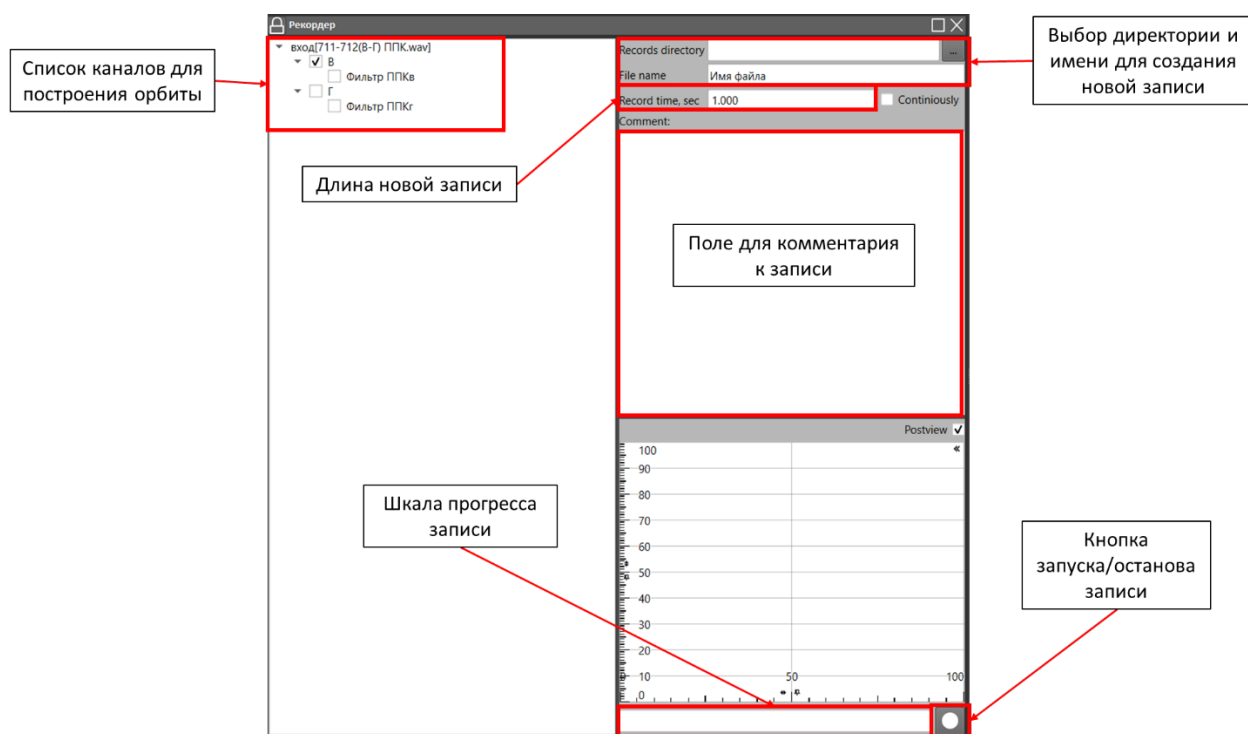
Рекордер

Список каналов для построения орбиты

вход[711-712(В-Г) ППК.wav]
В
Фильтр ППКв
Г
Фильтр ППКг

Records directory
...
File name
Имя файла
Record time, sec
1.000
Continiously
Comment:

Выбор директории и имени для создания новой записи

Длина новой записи

Поле для комментария к записи

Postview

100
90
80
70
60
50
40
30
20
10
0
50
100
«

Шкала прогресса записи

Кнопка запуска/останова записи